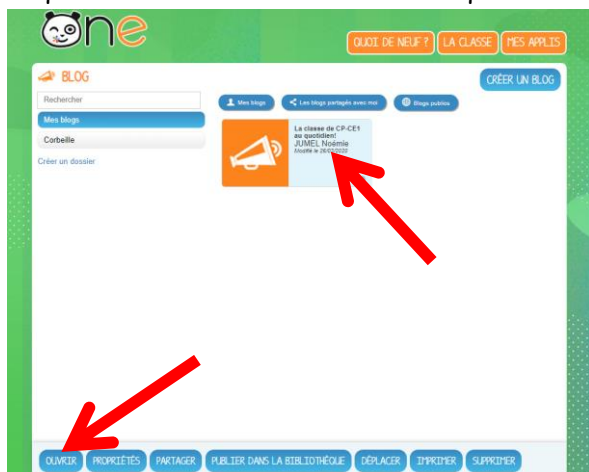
One

QUOI DE NEUF ? LA CLASSE MES APPLIS

BLOG

CRÉER UN BLOG

Rechercher

Mes blogs

Corbeille

Créer un dossier

Mes blogs

Les blogs partagés avec moi

Blogs publics

La classe de CP-CE1 au quotidien!
JUMEL Noémie
Modifié le 26/0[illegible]/2020

OUVRIR PROPRIÉTÉS PARTAGER PUBLIER DANS LA BIBLIOTHÈQUE DÉPLACER IMPRIMER SUPPRIMER